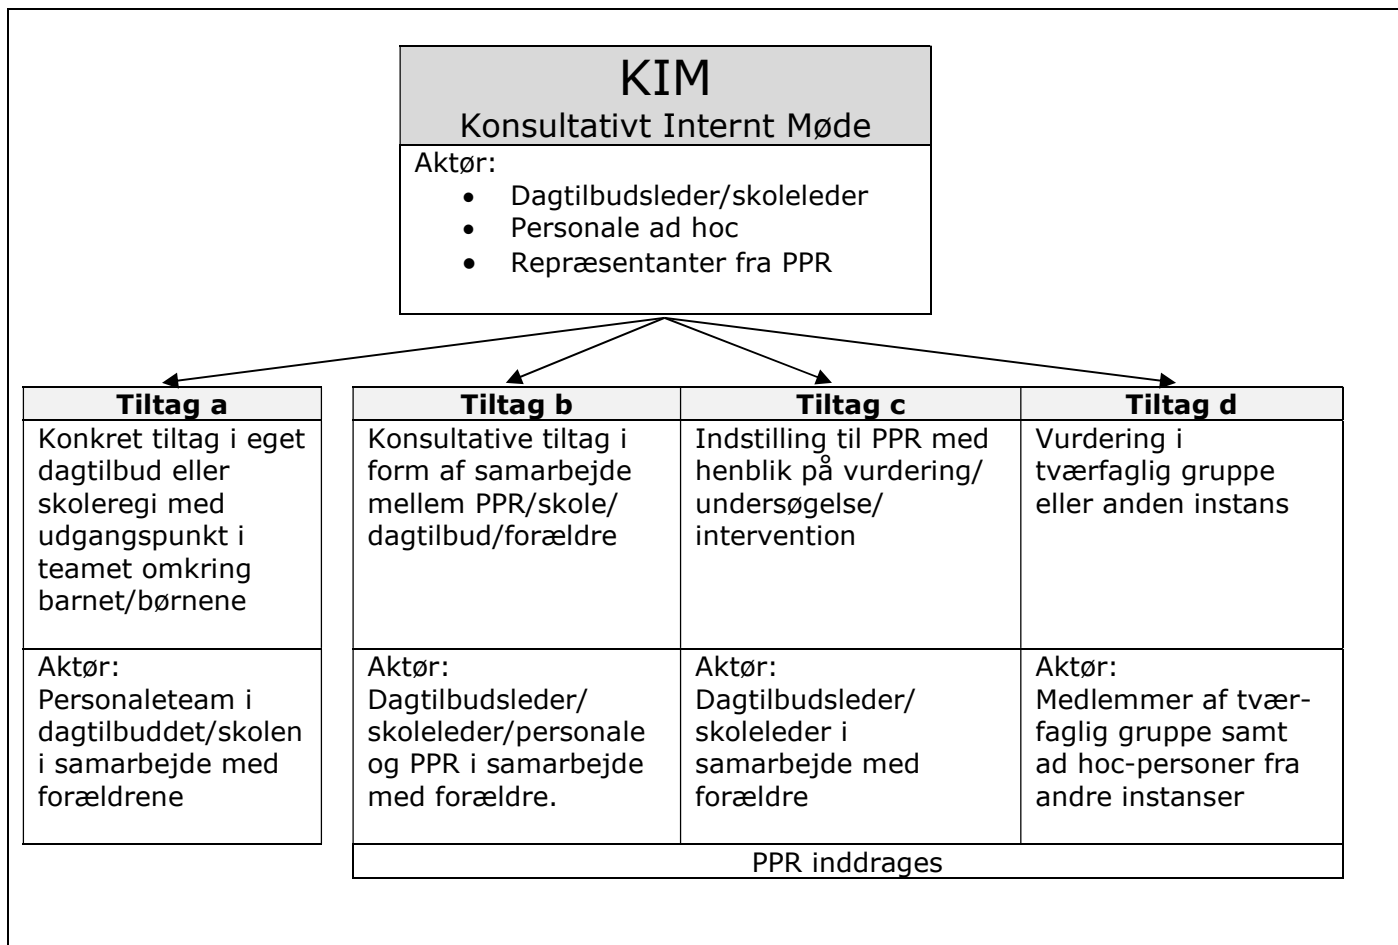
KIM
Konsultativt Internt Møde

Aktør:
- Dagtilbudsleder/skoleleder
- Personale ad hoc
- Repræsentanter fra PPR

| Tiltag a |
|---|
| Konkret tiltag i eget dagtilbud eller skoleregi med udgangspunkt i teamet omkring barnet/børnene |
| Aktør: Personaleteam i dagtilbuddet/skolen i samarbejde med forældrene |

| Tiltag b | Tiltag c | Tiltag d |
|---|---|---|
| Konsultative tiltag i form af samarbejde mellem PPR/skole/dagtilbud/forældre | Indstilling til PPR med henblik på vurdering/undersøgelse/intervention | Vurdering i tværfaglig gruppe eller anden instans |
| Aktør: Dagtilbudsleder/skoleleder/personale og PPR i samarbejde med forældre. | Aktør: Dagtilbudsleder/skoleleder i samarbejde med forældre | Aktør: Medlemmer af tværfaglig gruppe samt ad hoc-personer fra andre instanser |
| PPR inddrages | | |